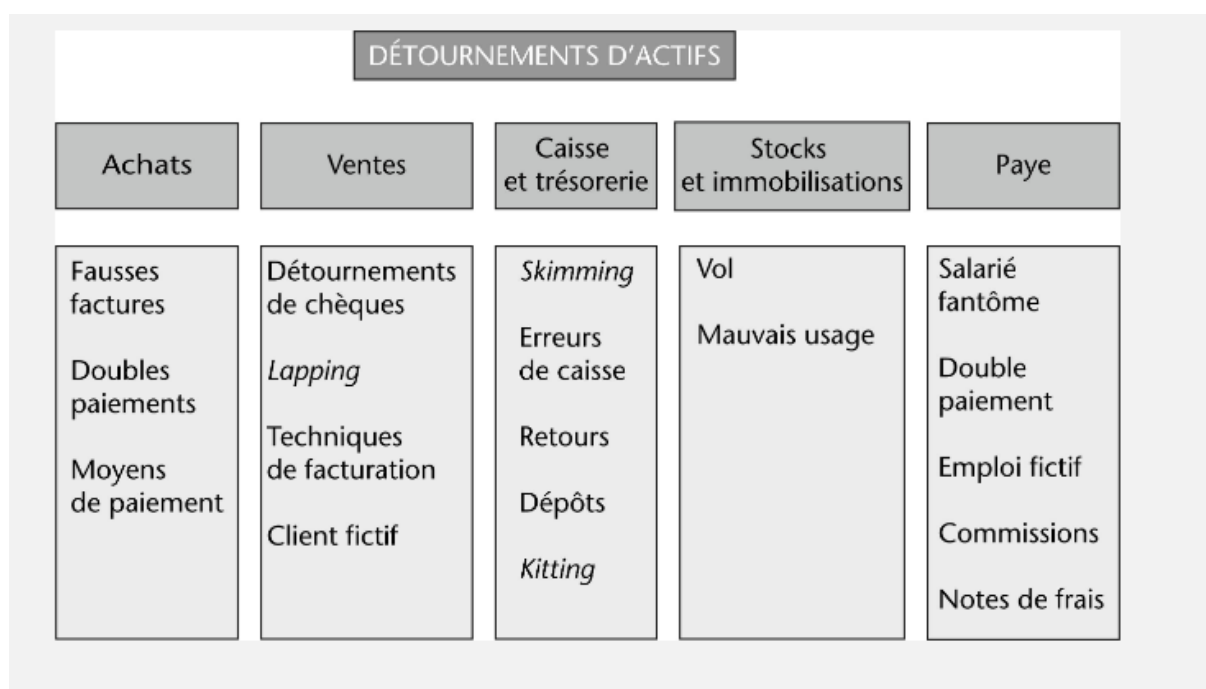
DÉTOURNEMENTS D'ACTIFS

| Achats | Ventes | Caisse et trésorerie | Stocks et immobilisations | Paye |
|---|---|---|---|---|
| Fausses factures<br>Doubles paiements<br>Moyens de paiement | Détournements de chèques<br>*Lapping*<br>Techniques de facturation<br>Client fictif | *Skimming*<br>Erreurs de caisse<br>Retours<br>Dépôts<br>*Kitting* | Vol<br>Mauvais usage | Salarié fantôme<br>Double paiement<br>Emploi fictif<br>Commissions<br>Notes de frais |